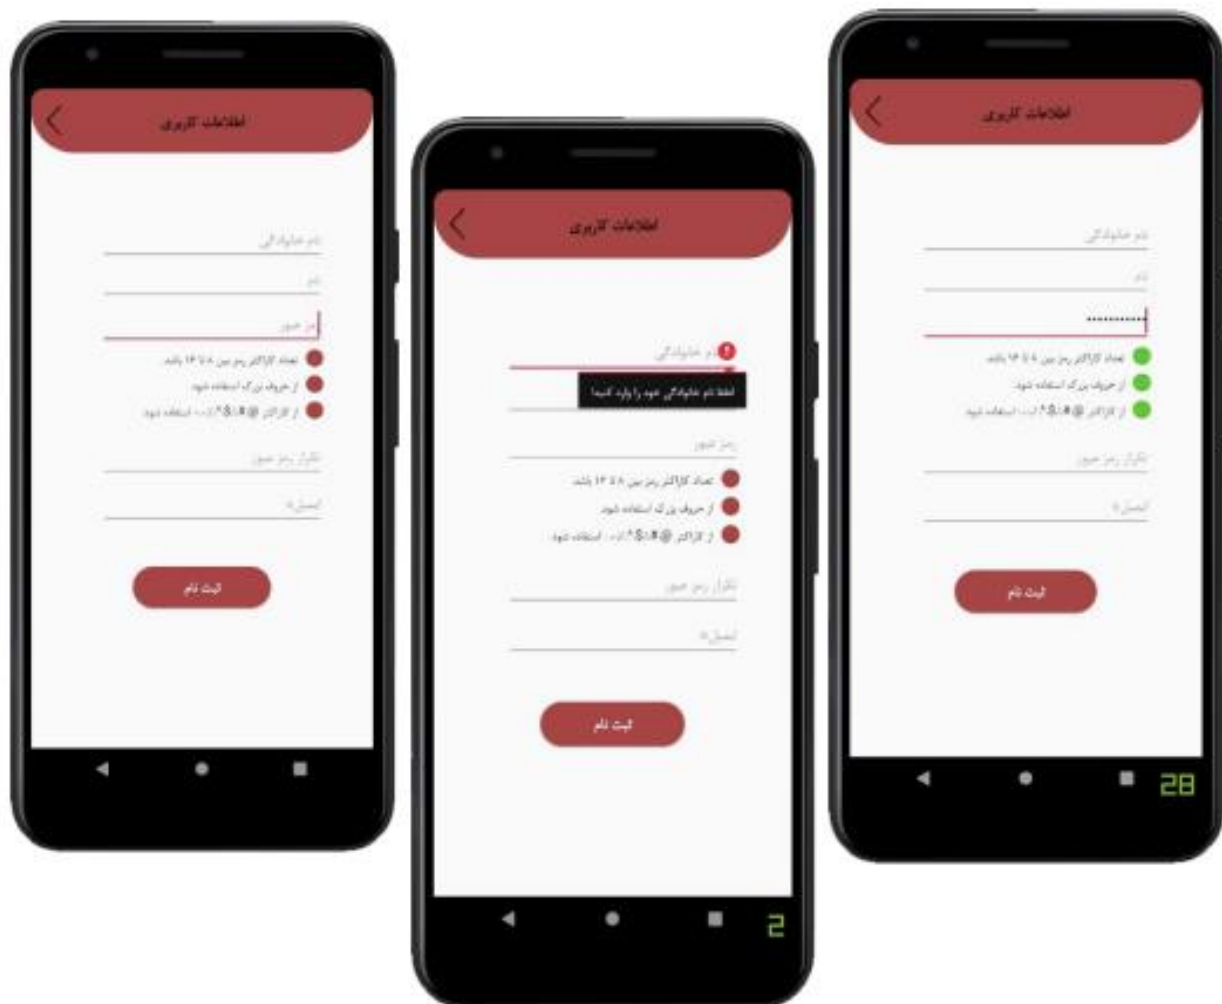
اطلاعات کاربری

نام خانوادگی
نام
رمز عبور
تعداد کاراکتر رمز بین ۸ تا ۱۶ باشد.
از حروف بزرگ استفاده شود.
از کاراکتر @#$%^&* استفاده شود.
تکرار رمز عبور
ایمیل

ثبت نام

اطلاعات کاربری

نام خانوادگی
لطفا نام خانوادگی خود را وارد کنید
رمز عبور
تعداد کاراکتر رمز بین ۸ تا ۱۶ باشد.
از حروف بزرگ استفاده شود.
از کاراکتر @#$%^&* استفاده شود.
تکرار رمز عبور
ایمیل

ثبت نام

2

اطلاعات کاربری

نام خانوادگی
نام
..........
تعداد کاراکتر رمز بین ۸ تا ۱۶ باشد.
از حروف بزرگ استفاده شود.
از کاراکتر @#$%^&* استفاده شود.
تکرار رمز عبور
ایمیل

ثبت نام

28